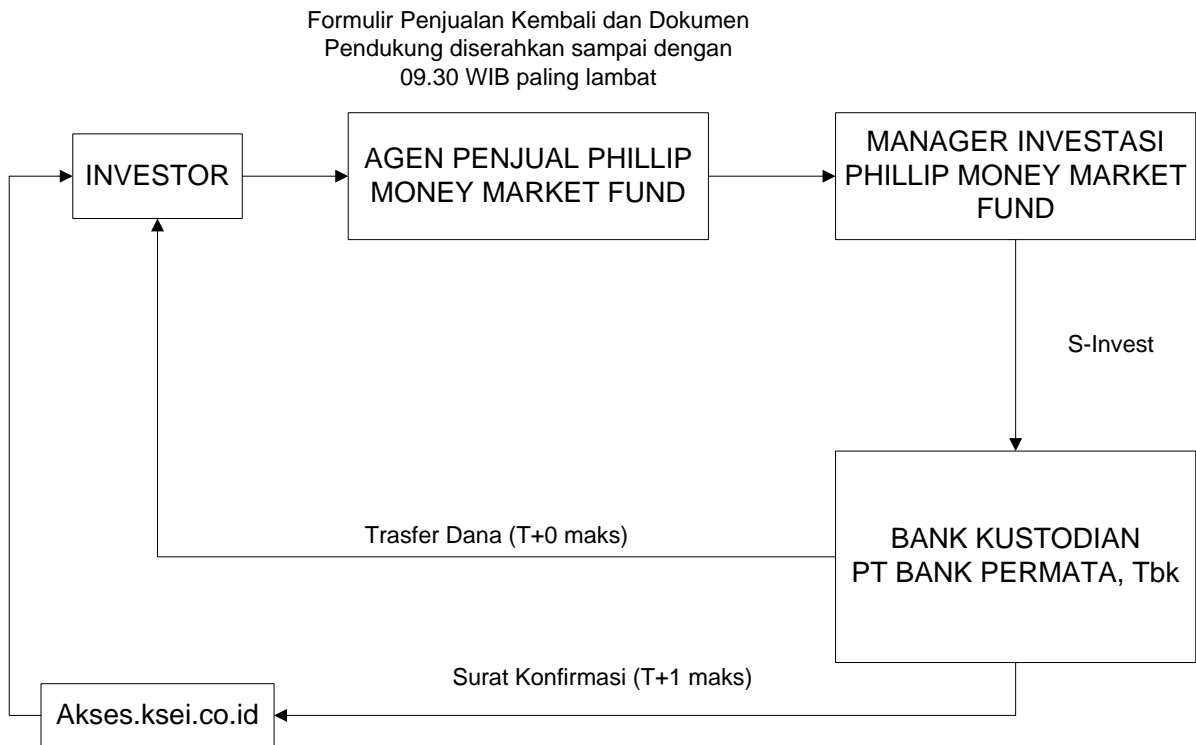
Formulir Penjualan Kembali dan Dokumen Pendukung diserahkan sampai dengan 09.30 WIB paling lambat

INVESTOR

AGEN PENJUAL PHILLIP MONEY MARKET FUND

MANAGER INVESTASI PHILLIP MONEY MARKET FUND

S-Invest

BANK KUSTODIAN
PT BANK PERMATA, Tbk

Trasfer Dana (T+0 maks)

Surat Konfirmasi (T+1 maks)

Akses.ksei.co.id